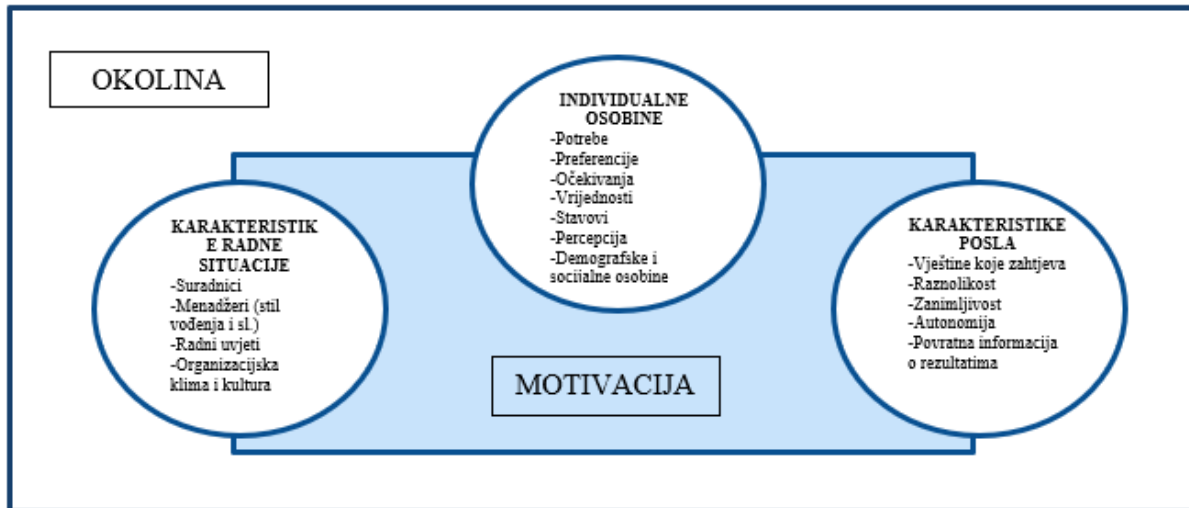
OKOLINA

INDIVIDUALNE OSOBINE
-Potrebe
-Preferencije
-Očekivanja
-Vrijednosti
-Stavovi
-Percepcija
-Demografske i socijalne osobine

KARAKTERISTIK E RADNE SITUACIJE
-Suradnici
-Menadžeri (stil vođenja i sl.)
-Radni uvjeti
-Organizacijska klima i kultura

KARAKTERISTIKE POSLA
-Vještine koje zahtjeva
-Raznolikost
-Zanimljivost
-Autonomija
-Povratna informacija o rezultatima

MOTIVACIJA